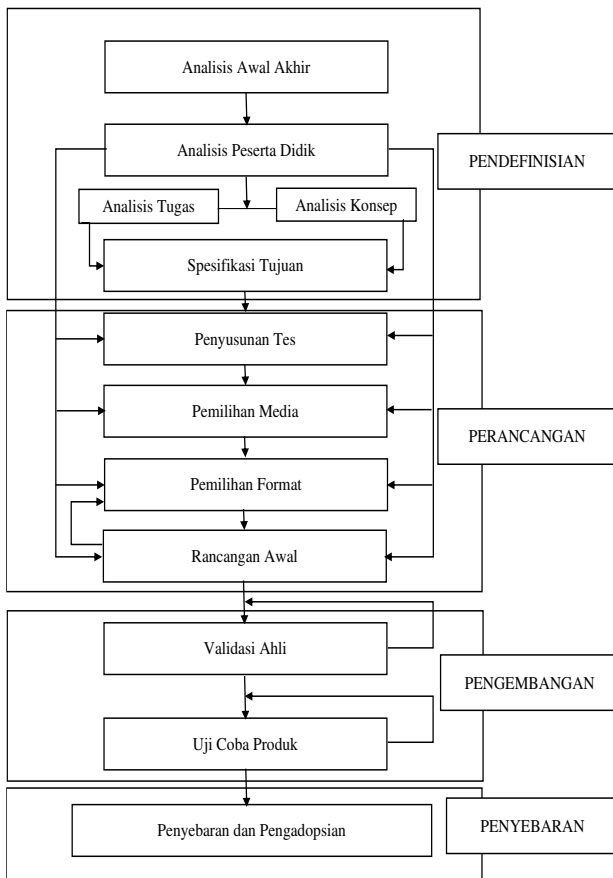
Analisis Awal Akhir

Analisis Peserta Didik

PENDEFINISIAN

Analisis Tugas

Analisis Konsep

Spesifikasi Tujuan

Penyusunan Tes

Pemilihan Media

PERANCANGAN

Pemilihan Format

Rancangan Awal

Validasi Ahli

PENGEMBANGAN

Uji Coba Produk

Penyebaran dan Pengadopsian

PENYEBARAN